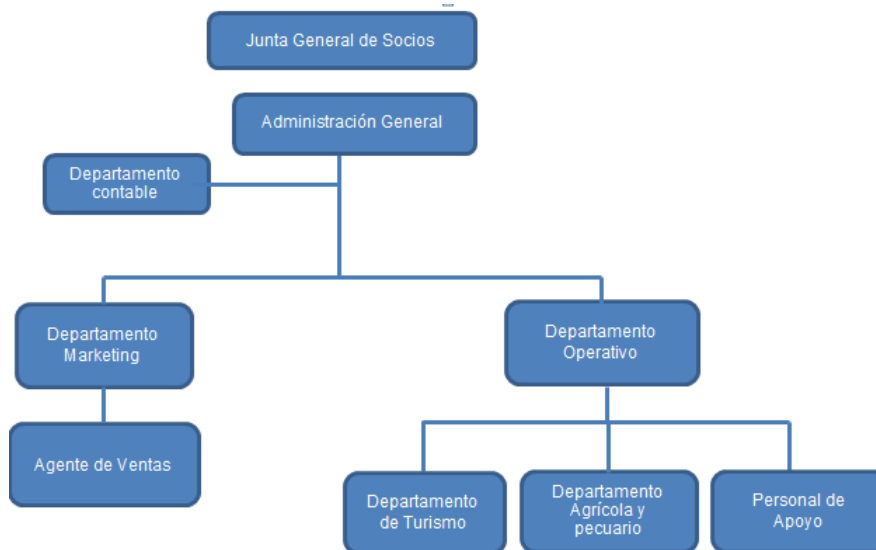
Junta General de Socios

Administración General

Departamento contable

Departamento Marketing

Departamento Operativo

Agente de Ventas

Departamento de Turismo

Departamento Agrícola y pecuario

Personal de Apoyo